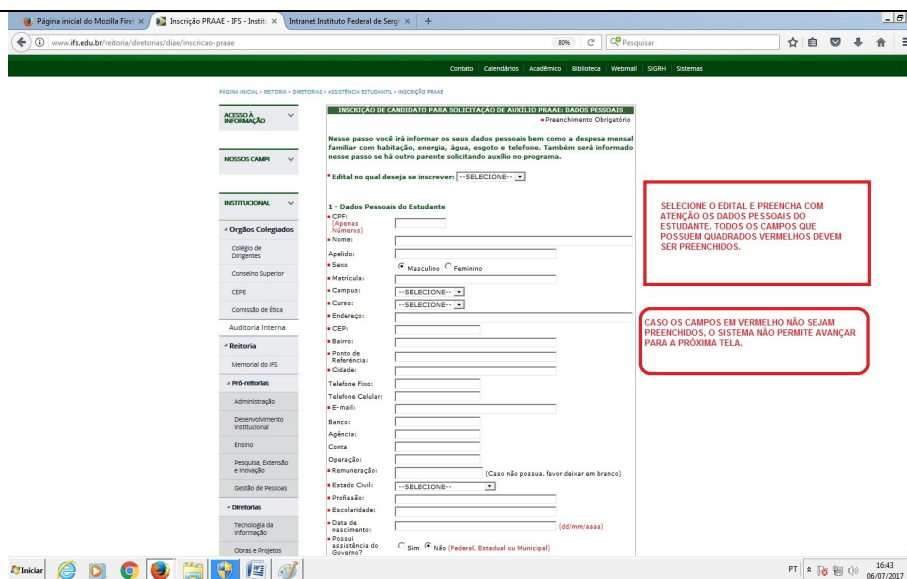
Página inicial do Mozilla Fire × | Inscrição PRAAE - IFS - Instit × | Intranet Instituto Federal de Sergi × | +

www.ifs.edu.br/reitoria/diretorias/diae/inscricao-praae | 80% | Pesquisar

Contato | Calendários | Acadêmico | Biblioteca | Webmail | SIGRH | Sistemas

PÁGINA INICIAL > REITORIA > DIRETORIAS > ASSISTÊNCIA ESTUDANTIL > INSCRIÇÃO PRAAE

ACESSO À INFORMAÇÃO

NOSSOS CAMPI

INSTITUCIONAL

Orgãos Colegiados

Colégio de Dirigentes

Conselho Superior

CEPE

Comissão de Ética

Auditoria Interna

Reitoria

Memorial do IFS

Pró-reitorias

Administração

Desenvolvimento Institucional

Ensino

Pesquisa, Extensão e Inovação

Gestão de Pessoas

Diretorias

Tecnologia da Informação

Obras e Projetos

INSCRIÇÃO DE CANDIDATO PARA SOLICITAÇÃO DE AUXÍLIO PRAAE: DADOS PESSOAIS

* Preenchimento Obrigatório

Nesse passo você irá informar os seus dados pessoais bem como a despesa mensal familiar com habitação, energia, água, esgoto e telefone. Também será informado nesse passo se há outro parente solicitando auxílio no programa.

* Edital no qual deseja se inscrever: --SELECIONE--

1 - Dados Pessoais do Estudante

* CPF: (Apenas Números)

* Nome:

Apelido:

* Sexo Masculino Feminino

* Matrícula:

* Campus: --SELECIONE--

* Curso: --SELECIONE--

* Endereço:

* CEP:

* Bairro:

* Ponto de Referência:

* Cidade:

Telefone Fixo:

Telefone Celular:

* E-mail:

Banco:

Agência:

Conta

Operação:

* Remuneração: (Caso não possua, favor deixar em branco)

* Estado Civil: --SELECIONE--

* Profissão:

* Escolaridade:

* Data de nascimento: (dd/mm/aaaa)

* Possui assistência do Governo? Sim Não (Federal, Estadual ou Municipal)

SELECIONE O EDITAL E PREENCHA COM ATENÇÃO OS DADOS PESSOAIS DO ESTUDANTE. TODOS OS CAMPOS QUE POSSUEM QUADRADOS VERMELHOS DEVEM SER PREENCHIDOS.

CASO OS CAMPOS EM VERMELHO NÃO SEJAM PREENCHIDOS, O SISTEMA NÃO PERMITE AVANÇAR PARA A PRÓXIMA TELA.

Iniciar

PT 16:43 06/07/2017